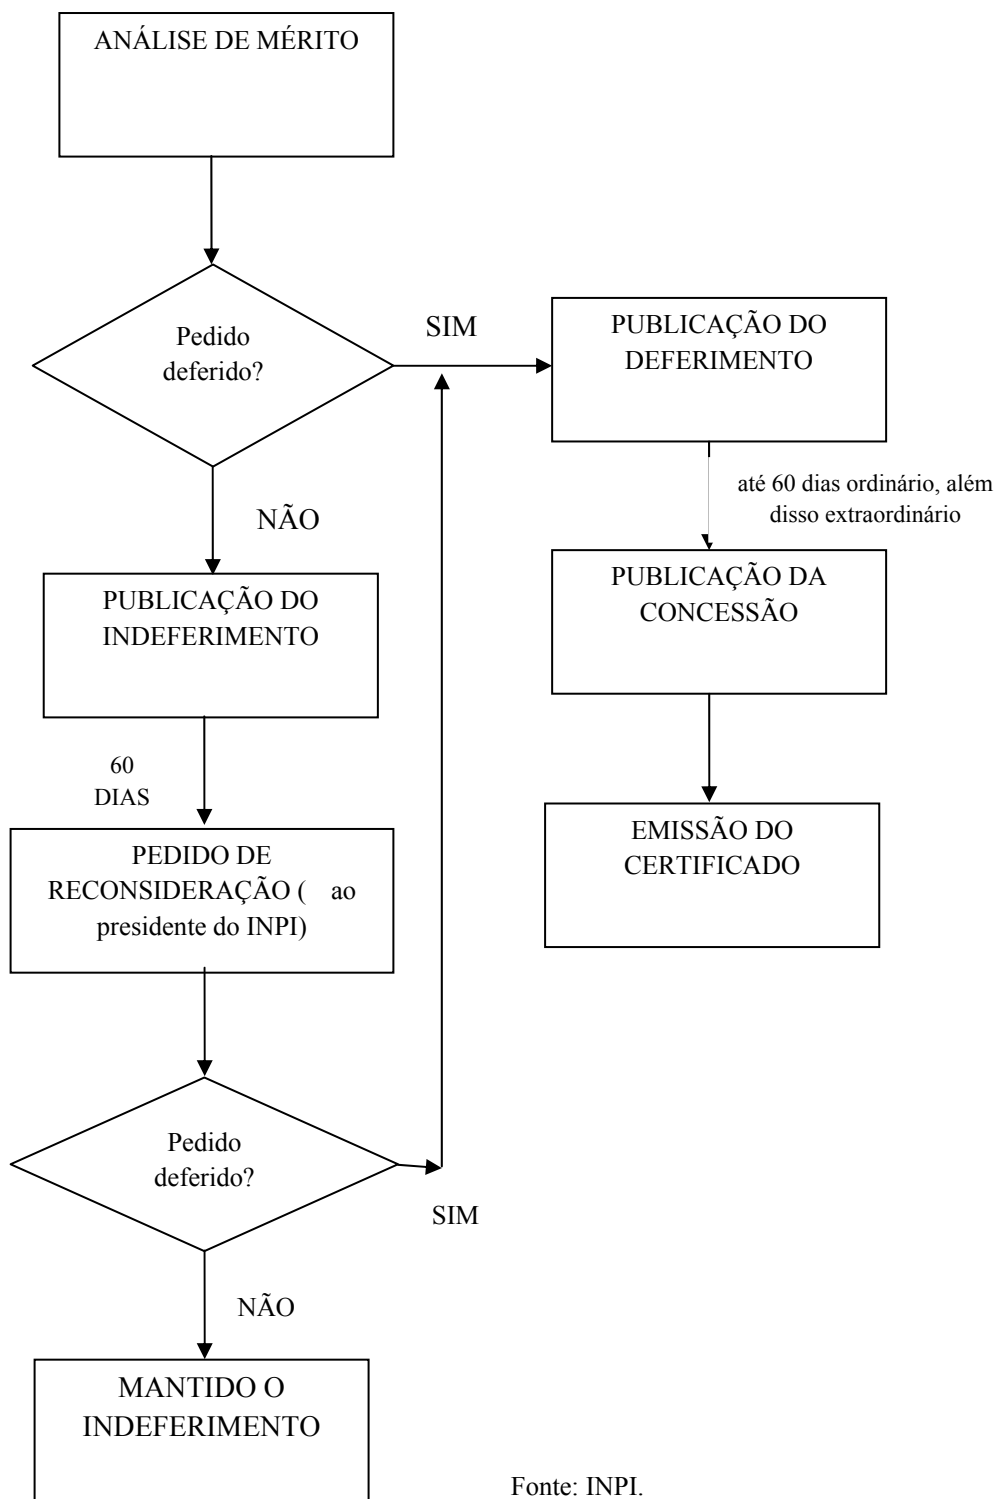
ANÁLISE DE MÉRITO

Pedido deferido?

SIM

PUBLICAÇÃO DO DEFERIMENTO

até 60 dias ordinário, além disso extraordinário

PUBLICAÇÃO DA CONCESSÃO

EMISSÃO DO CERTIFICADO

NÃO

PUBLICAÇÃO DO INDEFERIMENTO

60 DIAS

PEDIDO DE RECONSIDERAÇÃO ( ao presidente do INPI)

Pedido deferido?

SIM

NÃO

MANTIDO O INDEFERIMENTO

Fonte: INPI.